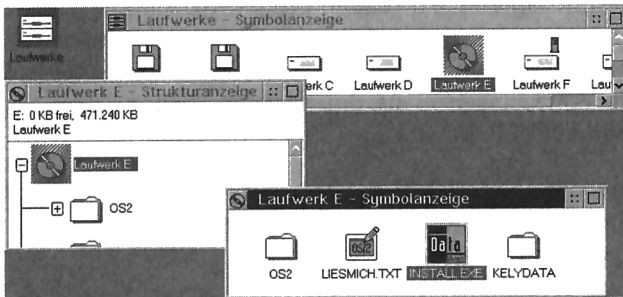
Laufwerke

Laufwerke - Symbolanzeige

rk C
Laufwerk D
Laufwerk E
Laufwerk F
Lau

Laufwerk E - Strukturanzeige

E: 0 KB frei, 471.240 KB
Laufwerk E

Laufwerk E

OS2

Laufwerk E - Symbolanzeige

OS2
LIESMICH.TXT
INSTALL.EXE
KELYDATA